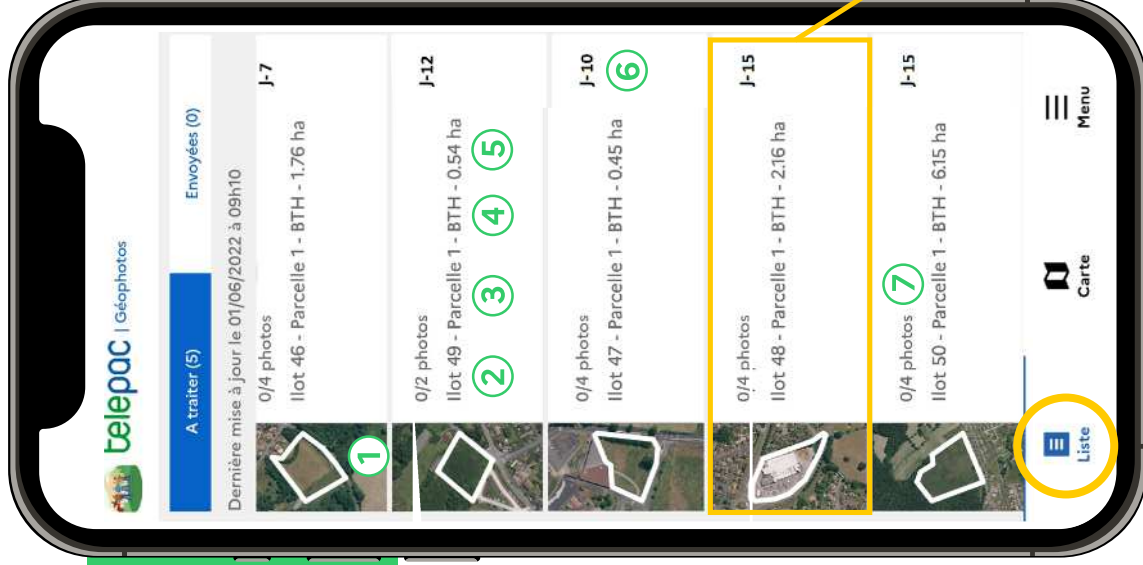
telepac | Géophotos

A traiter (5)

Envoyées (0)

Dernière mise à jour le 01/06/2022 à 09h10

1

0/4 photos

Ilot 46 - Parcelle 1 - BTH - 1.76 ha

J-7

0/2 photos

2

Ilot 49 - Parcelle 1 - BTH - 0.54 ha

3

4

5

J-12

0/4 photos

Ilot 47 - Parcelle 1 - BTH - 0.45 ha

J-10

6

0/4 photos

Ilot 48 - Parcelle 1 - BTH - 2.16 ha

J-15

0/4 photos

7

Ilot 50 - Parcelle 1 - BTH - 6.15 ha

J-15

Liste

Carte

Menu